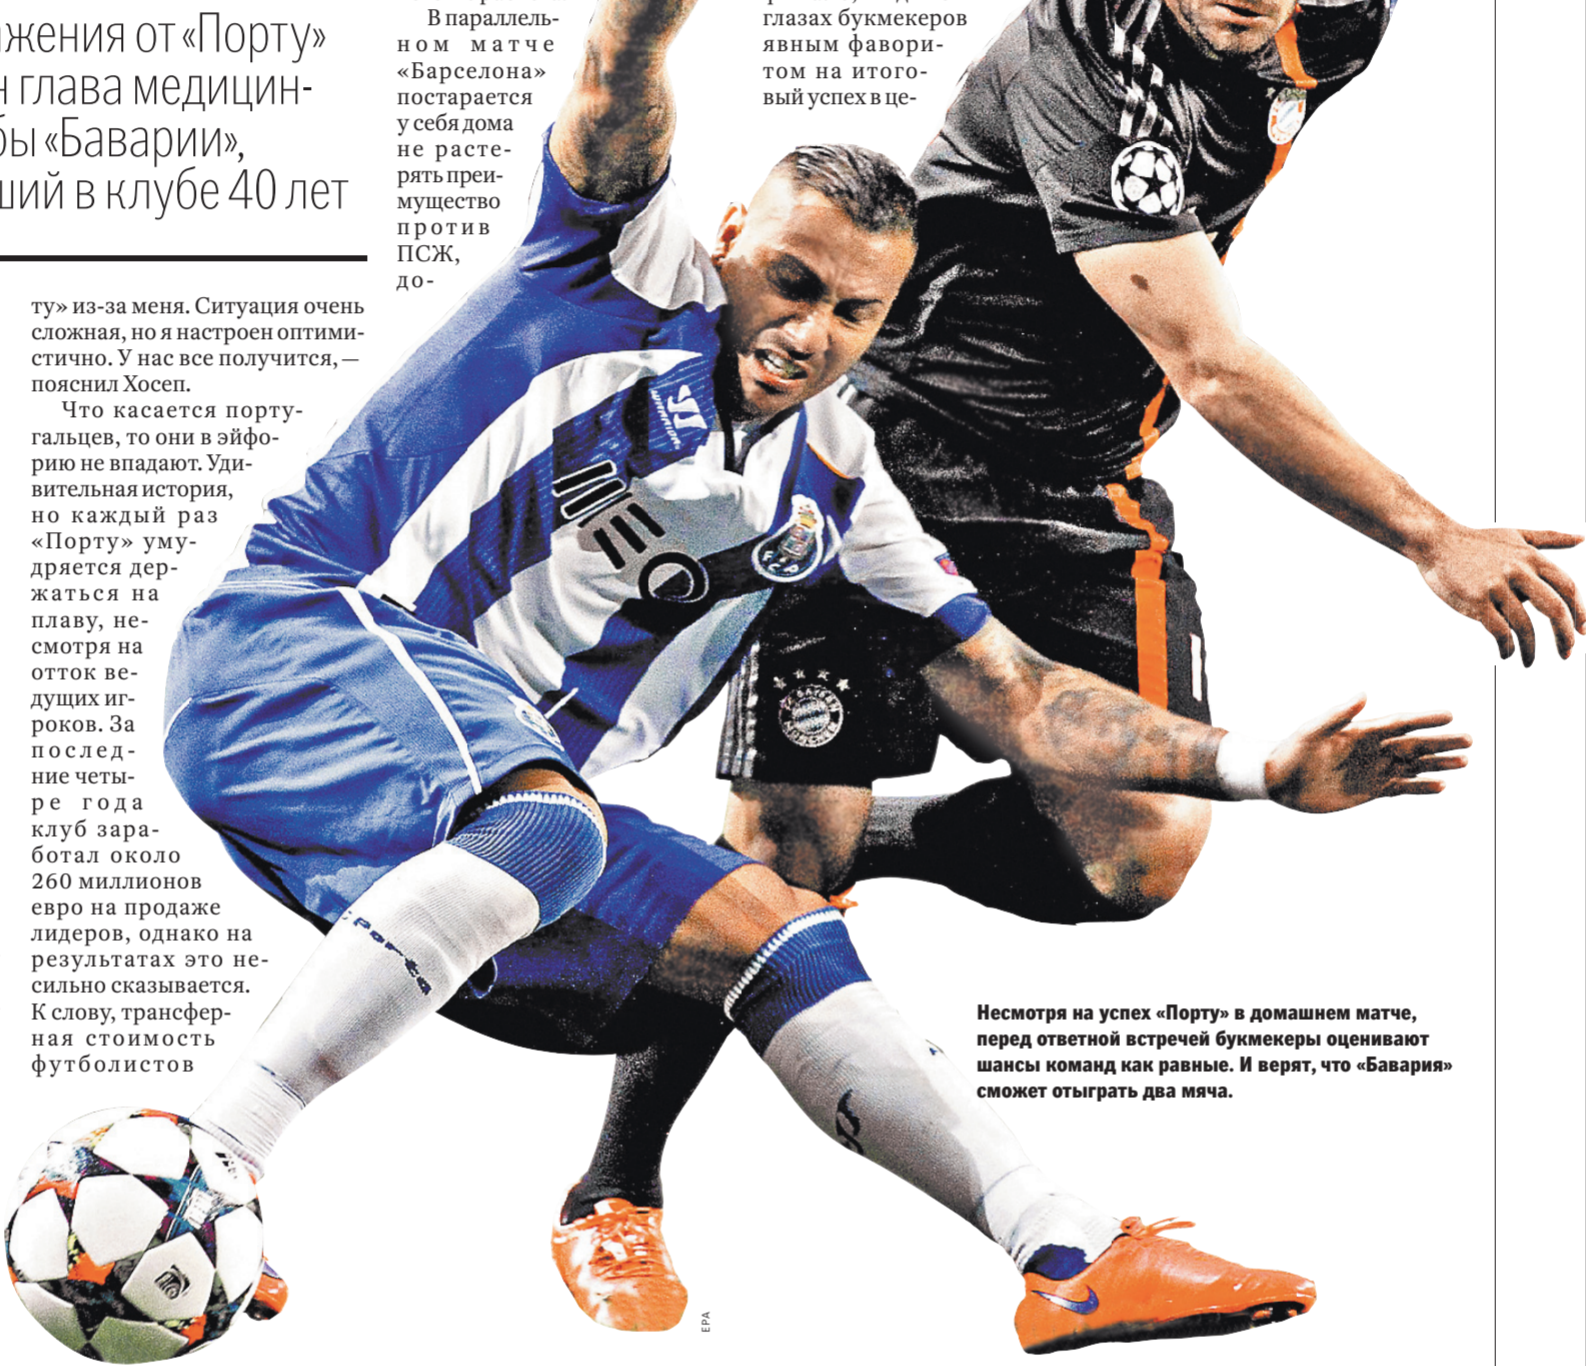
жения от «Порту» н глава медицин- бы «Баварии», ший в клубе 40 лет

ту» из-за меня. Ситуация очень сложная, но я настроен оптимистично. У нас все получится, — пояснил Хосеп.

Что касается португальцев, то они в эйфорию не впадают. Удивительная история, но каждый раз «Порту» умудряется держаться на плаву, несмотря на отток ведущих игроков. За последние четыре года клуб заработал около 260 миллионов евро на продаже лидеров, однако на результатах это несильно сказывается. К слову, трансферная стоимость футболистов

В параллельном матче «Барселона» постарается у себя дома не растерять преимущество против ПСЖ, до-

глазах букмекеров явным фаворитом на итоговый успех в це-

Несмотря на успех «Порту» в домашнем матче, перед ответной встречей букмекеры оценивают шансы команд как равные. И верят, что «Бавария» сможет отыграть два мяча.

EPA